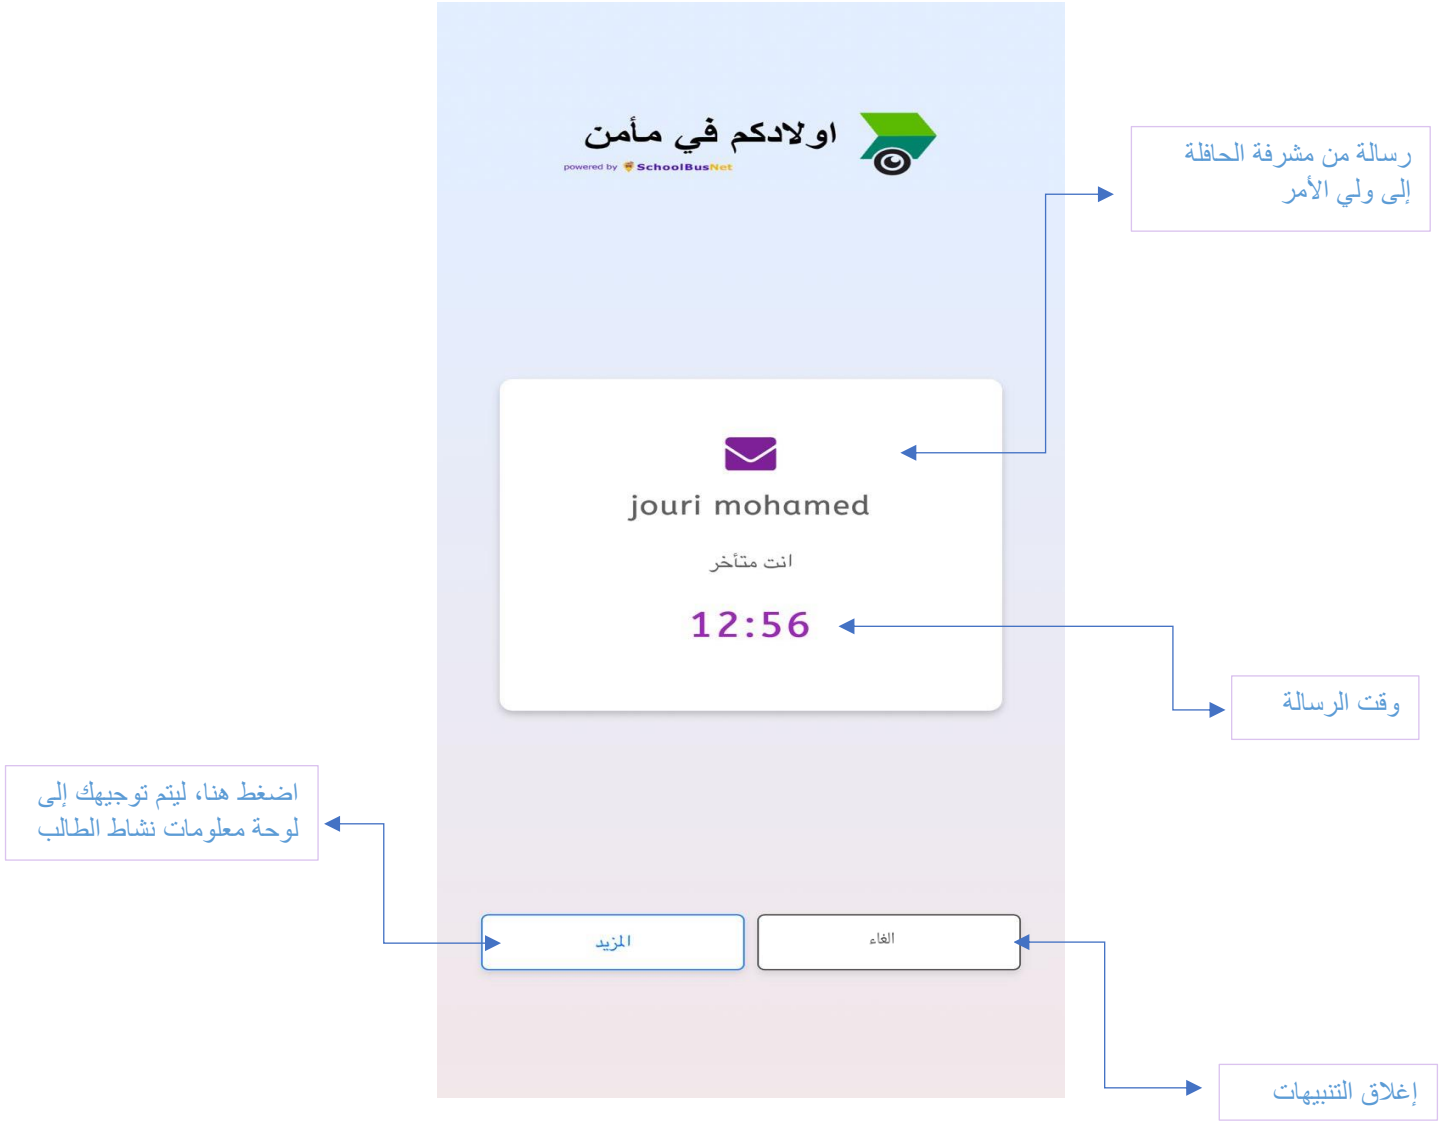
اولادكم في مأمن
powered by SchoolBusNet

رسالة من مشرفة الحافلة إلى ولي الأمر

jouri mohamed

انت متأخر

12:56

وقت الرسالة

اضغط هناء ليتم توجيهك إلى لوحة معلومات نشاط الطالب

المزيد

الغاء

إغلاق التنبيهات